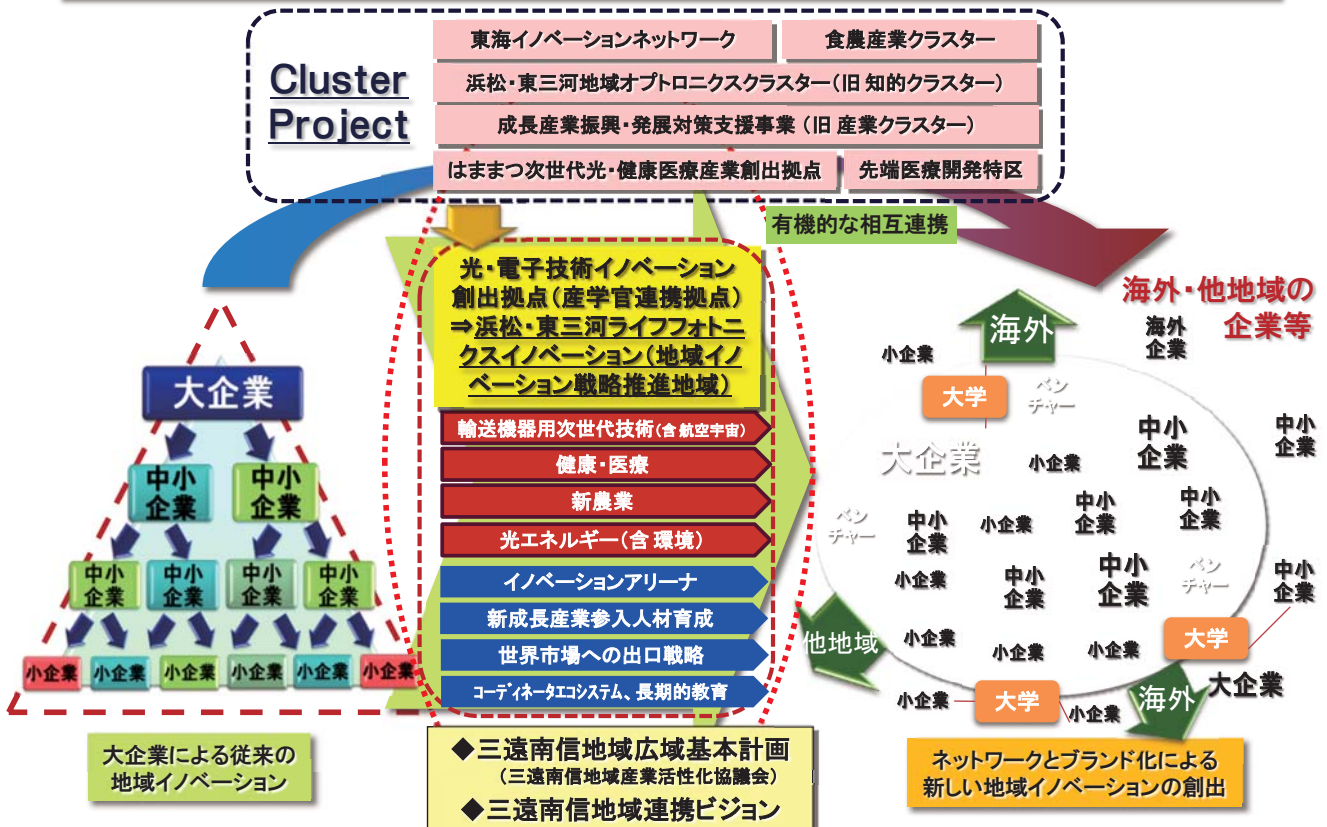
Cluster Project

東海イノベーションネットワーク
食農産業クラスター
浜松・東三河地域オプトロニクスクラスター（旧 知的クラスター）
成長産業振興・発展対策支援事業（旧 産業クラスター）
はままつ次世代光・健康医療産業創出拠点
先端医療開発特区

有機的な相互連携

大企業
中小企業
中小企業
中小企業
中小企業
中小企業
中小企業
小企業
小企業
小企業
小企業
小企業
小企業

大企業による従来の地域イノベーション

光・電子技術イノベーション創出拠点（産学官連携拠点）
⇒浜松・東三河ライフフォトニクスイノベーション（地域イノベーション戦略推進地域）

輸送機器用次世代技術（含 航空宇宙）
健康・医療
新農業
光エネルギー（含 環境）
イノベーションアリーナ
新成長産業参入人材育成
世界市場への出口戦略
コーディネータエコシステム、長期的教育

◆三遠南信地域広域基本計画
（三遠南信地域産業活性化協議会）
◆三遠南信地域連携ビジョン

海外・他地域の企業等

海外
海外企業
小企業
大学
ベンチャー
大企業
小企業
中小企業
中小企業
ベンチャー
中小企業
小企業
中小企業
中小企業
小企業
中小企業
中小企業
ベンチャー
中小企業
他地域
小企業
小企業
小企業
大学
小企業
大学
小企業
海外
大企業

ネットワークとブランド化による新しい地域イノベーションの創出